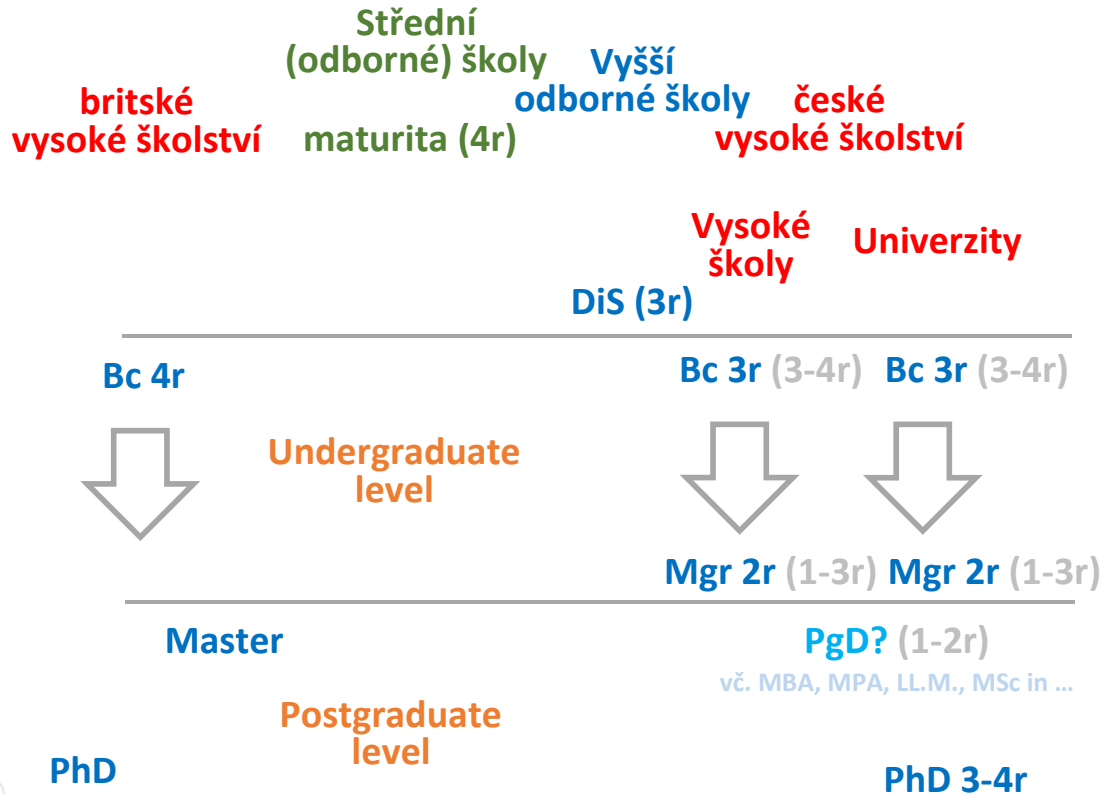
Střední (odborné) školy

maturita (4r)

britské vysoké školství

Vyšší odborné školy

české vysoké školství

Vysoké školy

Univerzity

DiS (3r)

Bc 4r

Bc 3r (3-4r)

Bc 3r (3-4r)

Undergraduate level

Mgr 2r (1-3r)

Mgr 2r (1-3r)

Master

PgD? (1-2r)

vč. MBA, MPA, LL.M., MSc in ...

Postgraduate level

PhD

PhD 3-4r